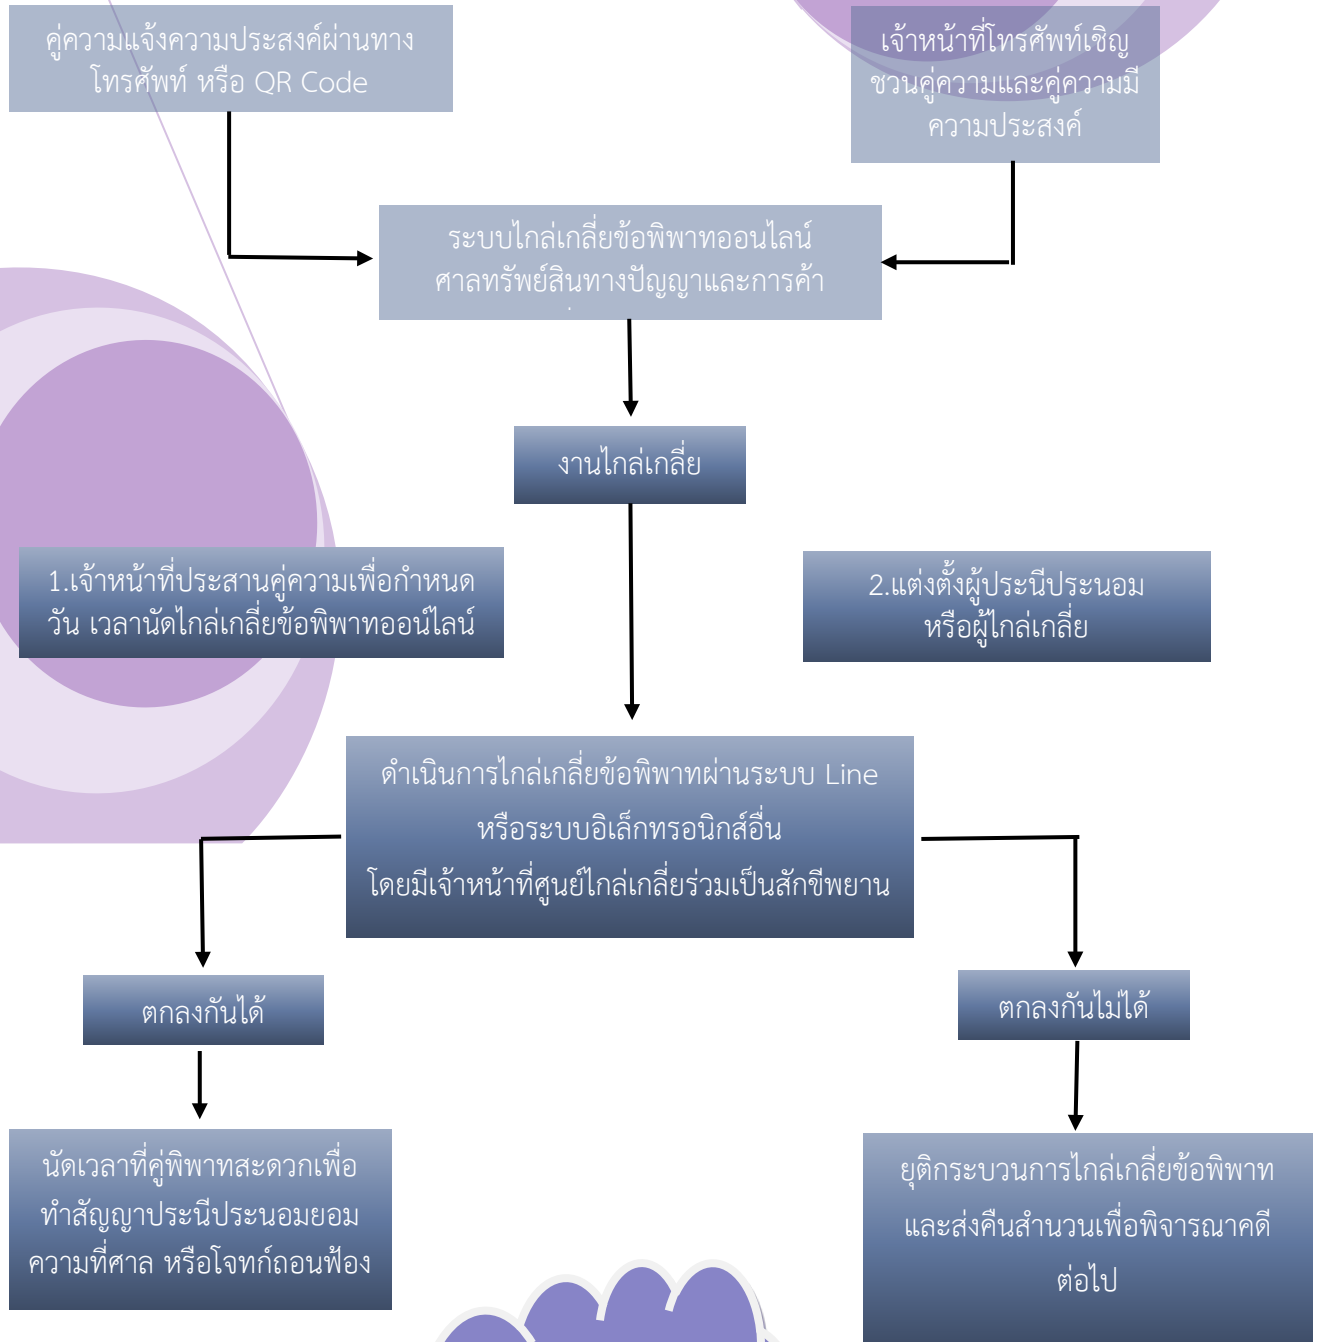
คู่ความแจ้งความประสงค์ผ่านทางโทรศัพท์ หรือ QR Code

เจ้าหน้าที่โทรศัพท์เชิญชวนคู่ความและคู่ความมีความประสงค์

ระบบไกล่เกลี่ยข้อพิพาทออนไลน์ศาลทรัพย์สินทางปัญญาและการค้า

งานไกล่เกลี่ย

1.เจ้าหน้าที่ประสานคู่ความเพื่อกำหนดวัน เวลานัดไกล่เกลี่ยข้อพิพาทออนไลน์

2.แต่งตั้งผู้ประนีประนอมหรือผู้ไกล่เกลี่ย

ดำเนินการไกล่เกลี่ยข้อพิพาทผ่านระบบ Line หรือระบบอิเล็กทรอนิกส์อื่น โดยมีเจ้าหน้าที่ศูนย์ไกล่เกลี่ยร่วมเป็นสักขีพยาน

ตกลงกันได้

ตกลงกันไม่ได้

นัดเวลาที่คู่พิพาทสะดวกเพื่อทำสัญญาประนีประนอมยอมความที่ศาล หรือโจทก์ถอนฟ้อง

ยุติกระบวนการไกล่เกลี่ยข้อพิพาทและส่งคืนสำนวนเพื่อพิจารณาคดีต่อไป